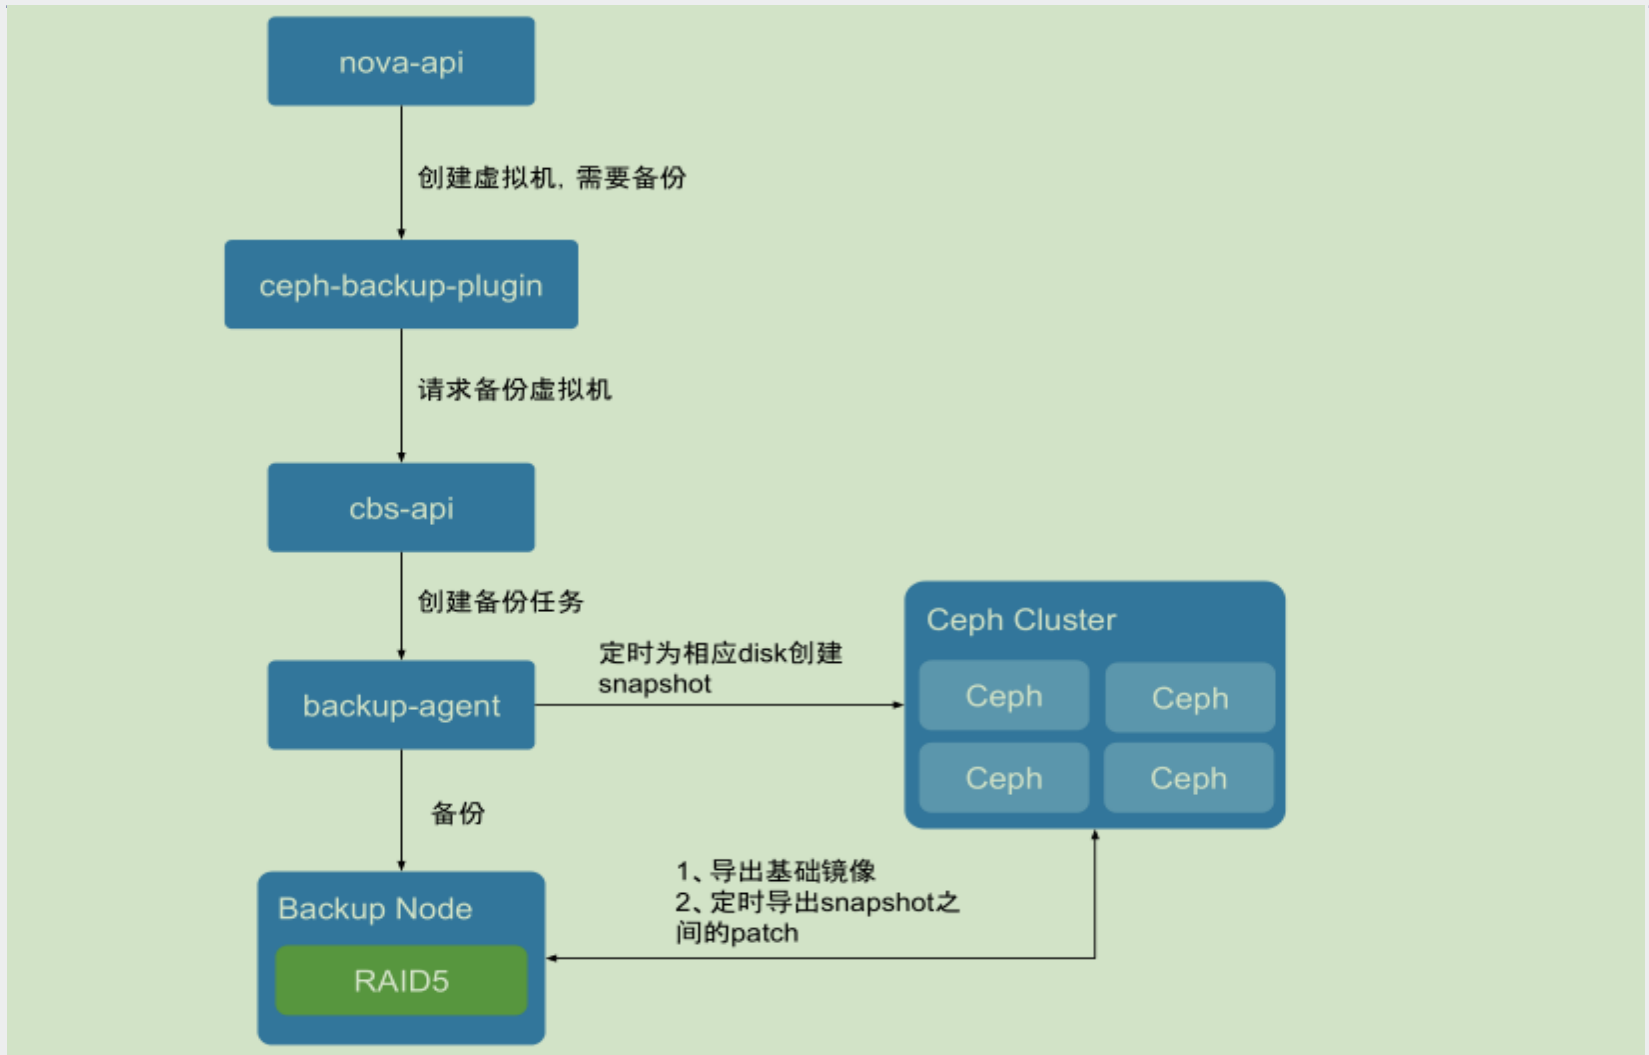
nova-api

创建虚拟机，需要备份

ceph-backup-plugin

请求备份虚拟机

cbs-api

创建备份任务

backup-agent

定时为相应disk创建snapshot

Ceph Cluster

Ceph

Ceph

Ceph

Ceph

备份

Backup Node

RAID5

1、导出基础镜像
2、定时导出snapshot之间的patch